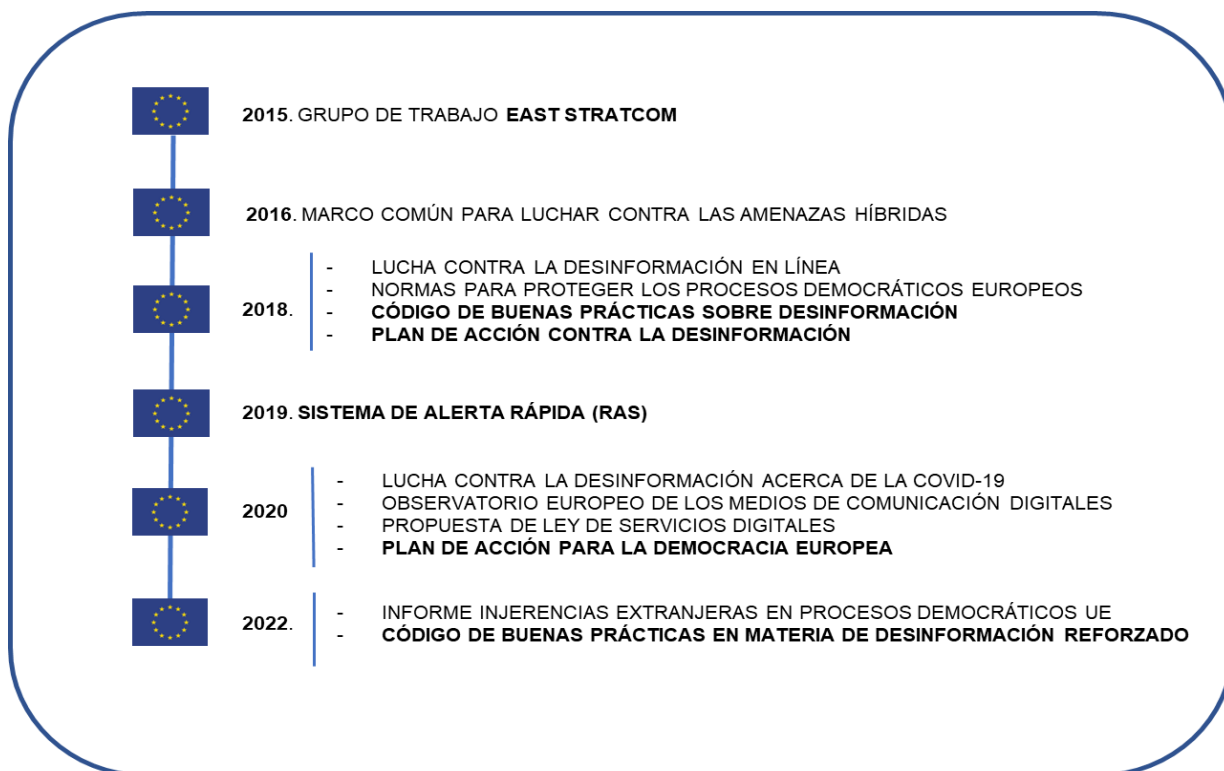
2015. GRUPO DE TRABAJO EAST STRATCOM

2016. MARCO COMÚN PARA LUCHAR CONTRA LAS AMENAZAS HÍBRIDAS

2018.
- LUCHA CONTRA LA DESINFORMACIÓN EN LÍNEA
- NORMAS PARA PROTEGER LOS PROCESOS DEMOCRÁTICOS EUROPEOS
- CÓDIGO DE BUENAS PRÁCTICAS SOBRE DESINFORMACIÓN
- PLAN DE ACCIÓN CONTRA LA DESINFORMACIÓN

2019. SISTEMA DE ALERTA RÁPIDA (RAS)

2020
- LUCHA CONTRA LA DESINFORMACIÓN ACERCA DE LA COVID-19
- OBSERVATORIO EUROPEO DE LOS MEDIOS DE COMUNICACIÓN DIGITALES
- PROPUESTA DE LEY DE SERVICIOS DIGITALES
- PLAN DE ACCIÓN PARA LA DEMOCRACIA EUROPEA

2022.
- INFORME INJERENCIAS EXTRANJERAS EN PROCESOS DEMOCRÁTICOS UE
- CÓDIGO DE BUENAS PRÁCTICAS EN MATERIA DE DESINFORMACIÓN REFORZADO